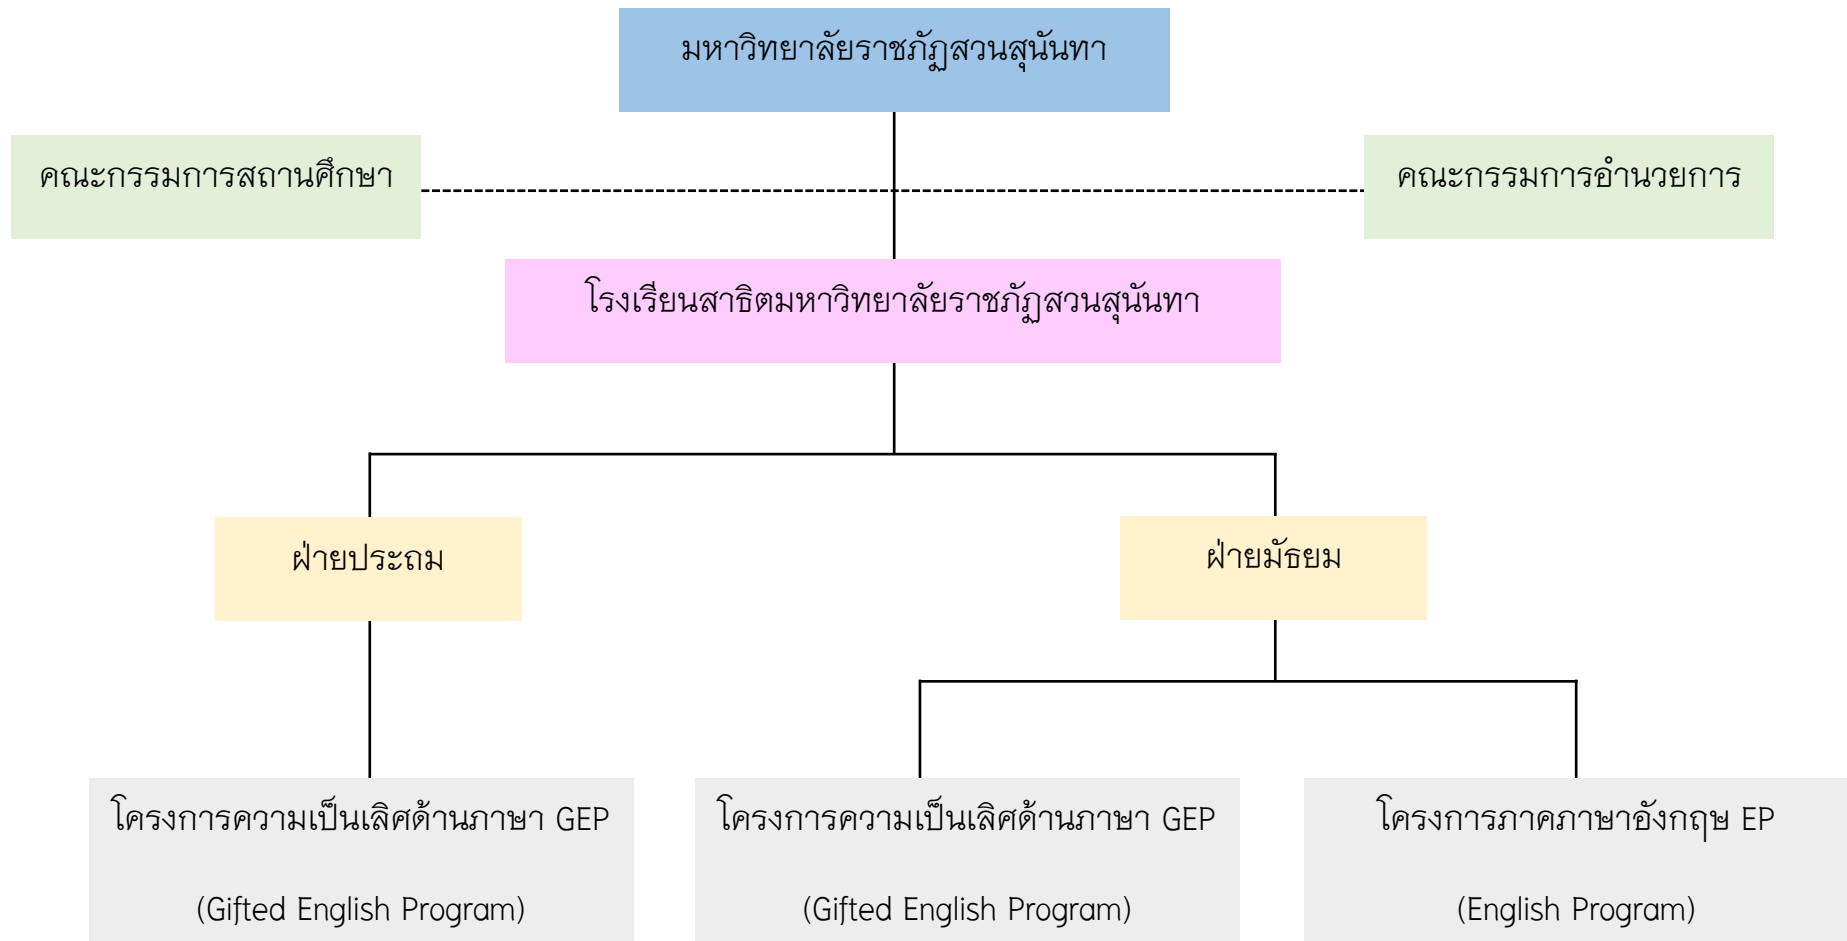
มหาวิทยาลัยราชภัฏสวนสุนันทา

คณะกรรมการสถานศึกษา

คณะกรรมการอำนวยการ

โรงเรียนสาธิตมหาวิทยาลัยราชภัฏสวนสุนันทา

ฝ่ายประถม

ฝ่ายมัธยม

โครงการความเป็นเลิศด้านภาษา GEP

(Gifted English Program)

โครงการความเป็นเลิศด้านภาษา GEP

(Gifted English Program)

โครงการภาคภาษาอังกฤษ EP

(English Program)